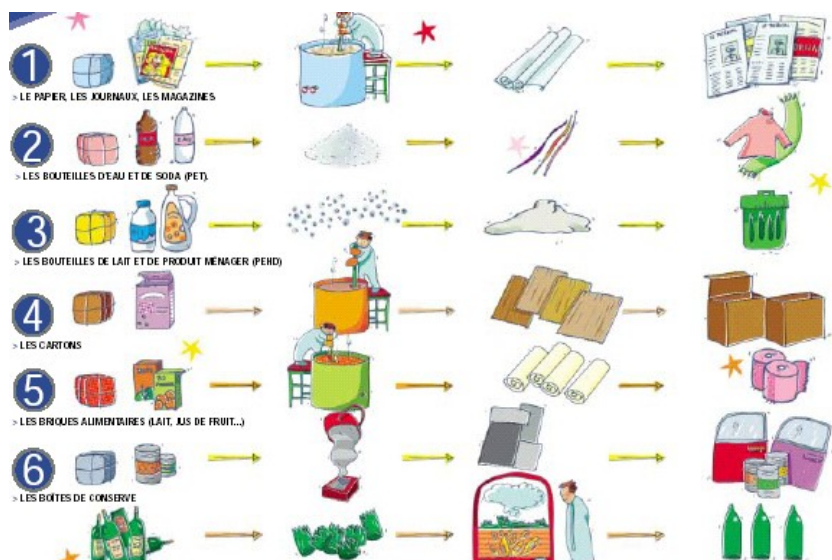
1
> LE PAPIER, LES JOURNAUX, LES MAGAZINES

2
> LES BOUTEILLES D'EAU ET DE SODA (PET).

3
> LES BOUTEILLES DE LAIT ET DE PRODUIT MÉNAGER (PEHD)

4
> LES CARTONS

5
> LES BRIQUES ALIMENTAIRES (LAIT, JUS DE FRUIT...)

6
> LES BOÎTES DE CONSERVE